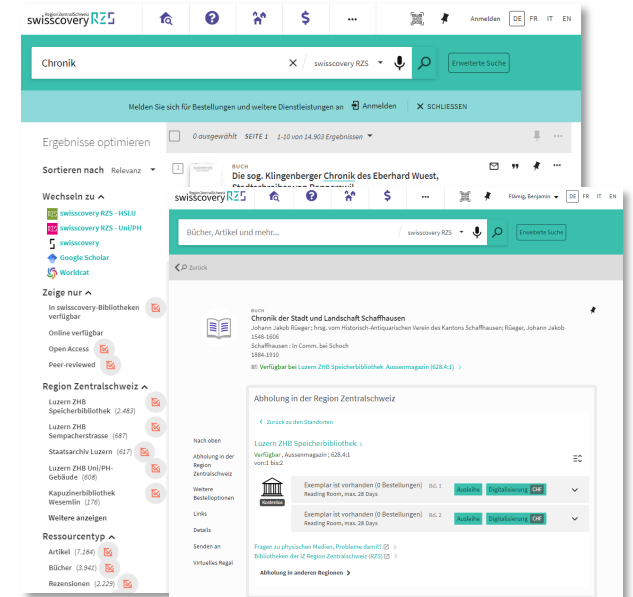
Region Zentralschweiz
swisscovery RZS

Anmelden DE FR IT EN

Chronik
swisscovery RZS
Erweiterte Suche

Melden Sie sich für Bestellungen und weitere Dienstleistungen an Anmelden ✕ SCHLIESSEN

Ergebnisse optimieren

Sortieren nach Relevanz

Wechseln zu
swisscovery RZS - HSLU
swisscovery RZS - Uni/PH
swisscovery
Google Scholar
Worldcat

Zeige nur
In swisscovery-Bibliotheken verfügbar
Online verfügbar
Open Access
Peer-reviewed

Region Zentralschweiz
Luzern ZHB Speicherbibliothek (2.483)
Luzern ZHB Sempacherstrasse (687)
Staatsarchiv Luzern (617)
Luzern ZHB Uni/PH-Gebäude (608)
Kapuzinerbibliothek Wesemlin (276)
Weitere anzeigen

Ressourcentyp
Artikel (7.184)
Bücher (3.941)
Rezensionen (2.229)

0 ausgewählt SEITE 1 1-10 von 14.903 Ergebnissen

1 BUCH
Die sog. Klingenberger Chronik des Eberhard Wuest,

swisscovery RZS
Flämig, Benjamin DE FR IT EN

Bücher, Artikel und mehr...
swisscovery RZS
Erweiterte Suche

Zurück

BUCH
Chronik der Stadt und Landschaft Schaffhausen
Johann Jakob Rüeger ; hrsg. vom Historisch-Antiquarischen Verein des Kantons Schaffhausen; Rüeger, Johann Jakob 1548-1606
Schaffhausen : In Comm. bei Schoch
1884-1910
Verfügbar bei Luzern ZHB Speicherbibliothek Aussenmagazin (628.4:1)

Nach oben
Abholung in der Region Zentralschweiz
Weitere Bestelloptionen
Links
Details
Senden an
Virtuelles Regal

Abholung in der Region Zentralschweiz

Zurück zu den Standorten

Luzern ZHB Speicherbibliothek
Verfügbar, Aussenmagazin ; 628.4:1
von:1 bis:2

Exemplar ist vorhanden (0 Bestellungen) Bd. 1
Reading Room, max. 28 Days
Ausleihe Digitalisierung CHF

Exemplar ist vorhanden (0 Bestellungen) Bd. 2
Reading Room, max. 28 Days
Ausleihe Digitalisierung CHF

Fragen zu physischen Medien, Probleme damit?
Bibliotheken der IZ Region Zentralschweiz (RZS)

Abholung in anderen Regionen